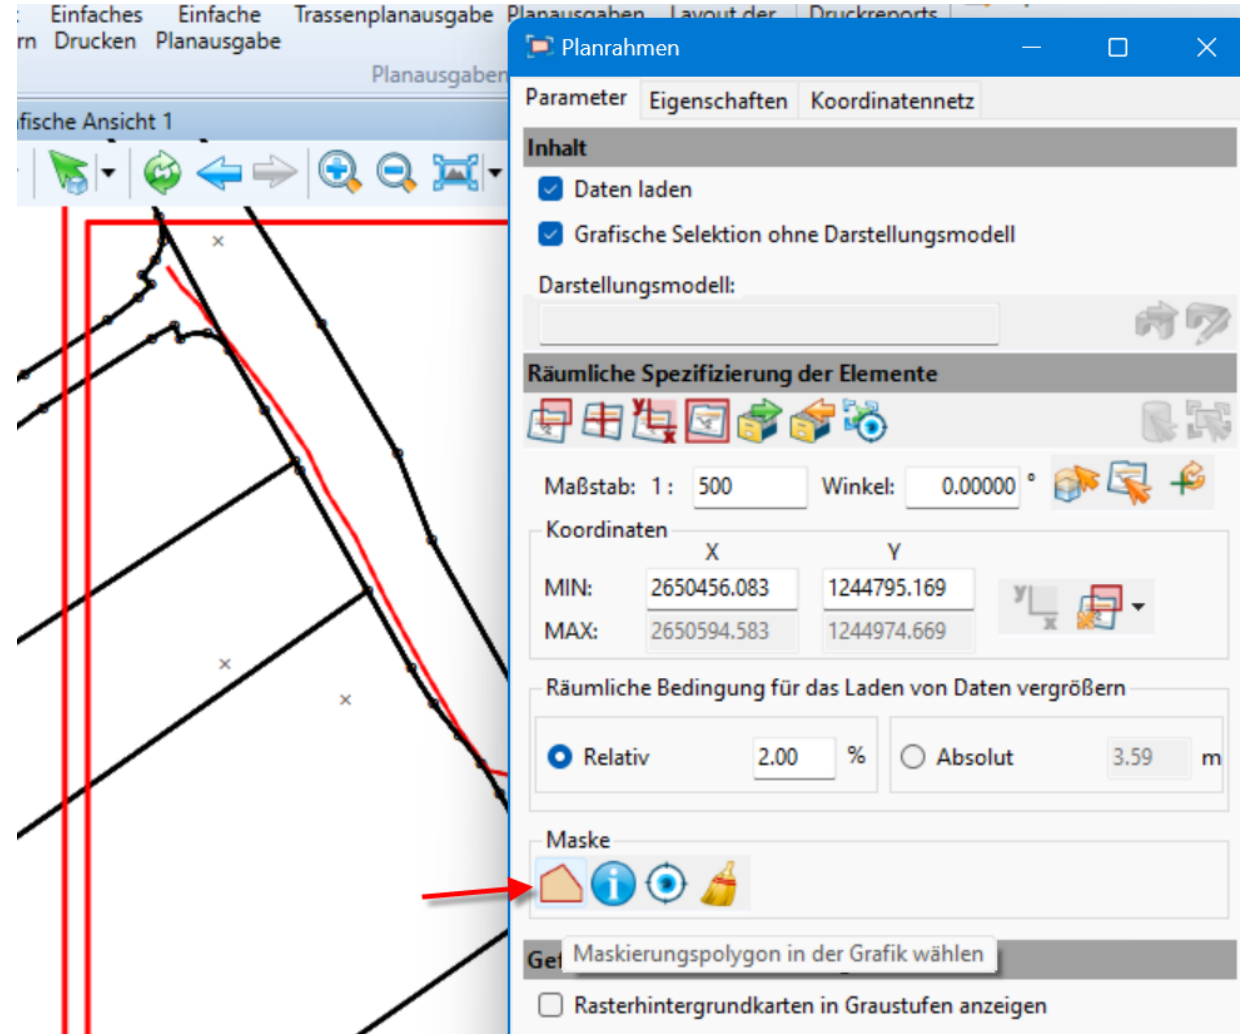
Einfaches Drucken
Einfache Planausgabe
Trassenplanausgabe
Planausgaben
Layout der
Druckreports
Planausgaben
fische Ansicht 1

Planrahmen

Parameter
Eigenschaften
Koordinatennetz

Inhalt
Daten laden
Grafische Selektion ohne Darstellungsmodell
Darstellungsmodell:

Räumliche Spezifizierung der Elemente
Maßstab: 1 : 500
Winkel: 0.00000 °
Koordinaten
| | X | Y |
|---|---|---|
| MIN: | 2650456.083 | 1244795.169 |
| MAX: | 2650594.583 | 1244974.669 |

Räumliche Bedingung für das Laden von Daten vergrößern
Relativ 2.00 %
Absolut 3.59 m

Maske
Ge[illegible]
Maskierungspolygon in der Grafik wählen
Rasterhintergrundkarten in Graustufen anzeigen